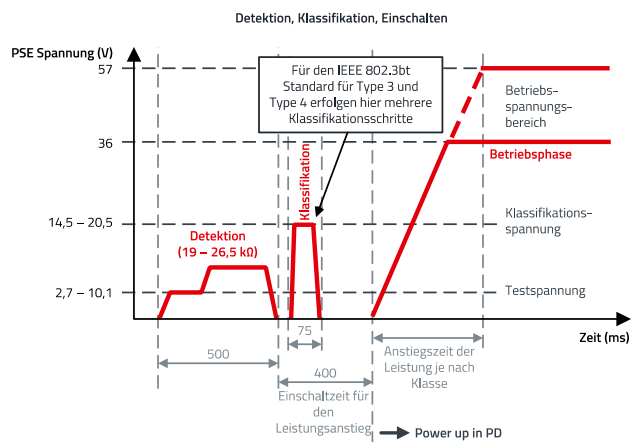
Detektion, Klassifikation, Einschalten

PSE Spannung (V)

57

36

14,5 – 20,5

2,7 – 10,1

Für den IEEE 802.3bt Standard für Type 3 und Type 4 erfolgen hier mehrere Klassifikationsschritte

Betriebsspannungsbereich

Betriebsphase

Klassifikationsspannung

Testspannung

Detektion (19 – 26,5 kΩ)

Klassifikation

Zeit (ms)

75

500

400

Einschaltzeit für den Leistungsanstieg

Anstiegszeit der Leistung je nach Klasse

Power up in PD